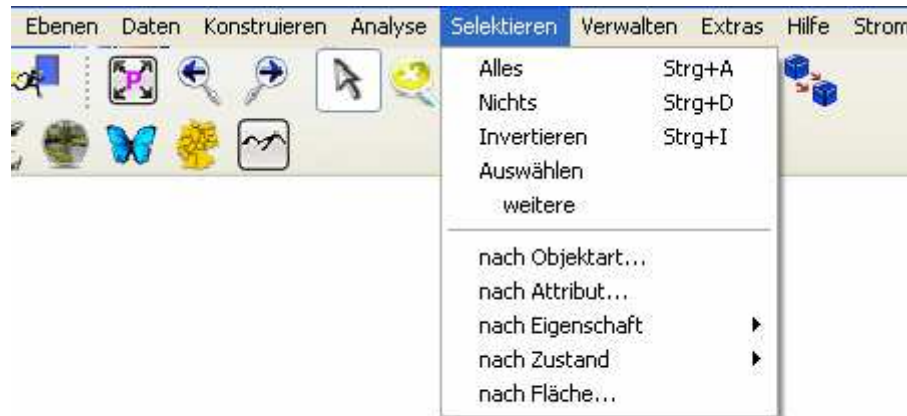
Ebenen Daten Konstruieren Analyse Selektieren Verwalten Extras Hilfe Strom

Alles Strg+A
Nichts Strg+D
Invertieren Strg+I
Auswählen
weitere

nach Objektart...
nach Attribut...
nach Eigenschaft
nach Zustand
nach Fläche...